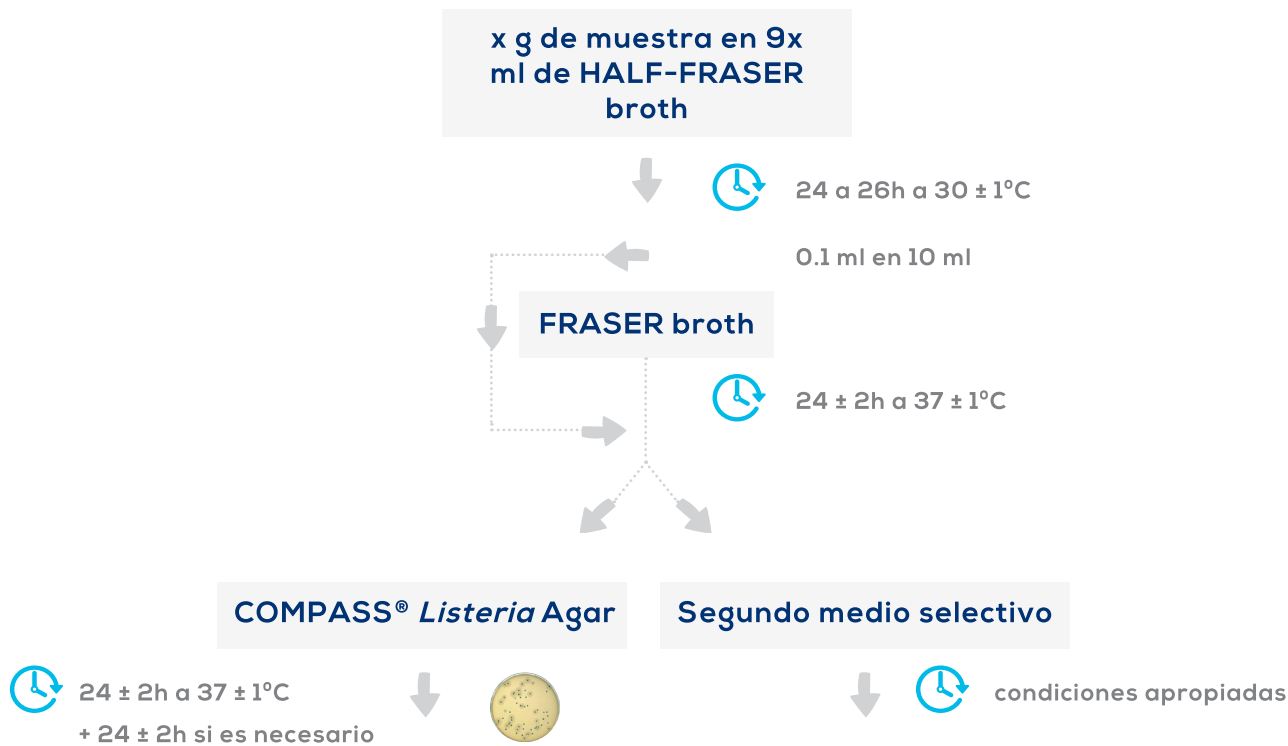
x g de muestra en 9x ml de HALF-FRASER broth

24 a 26h a 30 ± 1°C

0.1 ml en 10 ml

FRASER broth

24 ± 2h a 37 ± 1°C

COMPASS® *Listeria* Agar

Segundo medio selectivo

24 ± 2h a 37 ± 1°C
+ 24 ± 2h si es necesario

condiciones apropiadas